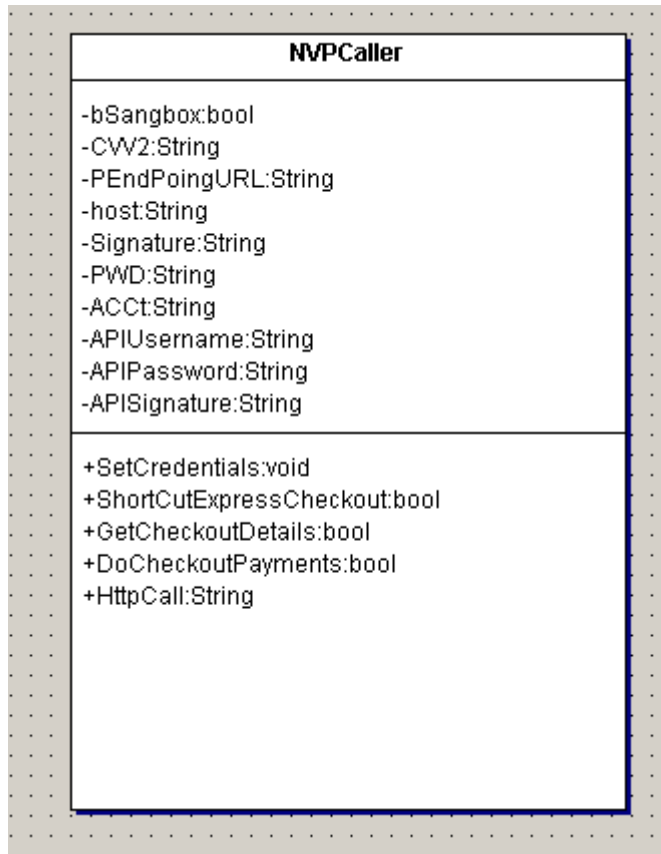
NVPCaller

-bSangbox:bool
-CVV2:String
-PEndPoingURL:String
-host:String
-Signature:String
-PWD:String
-ACCt:String
-APIUsername:String
-APIPassword:String
-APISignature:String

+SetCredentials:void
+ShortCutExpressCheckout:bool
+GetCheckoutDetails:bool
+DoCheckoutPayments:bool
+HttpCall:String